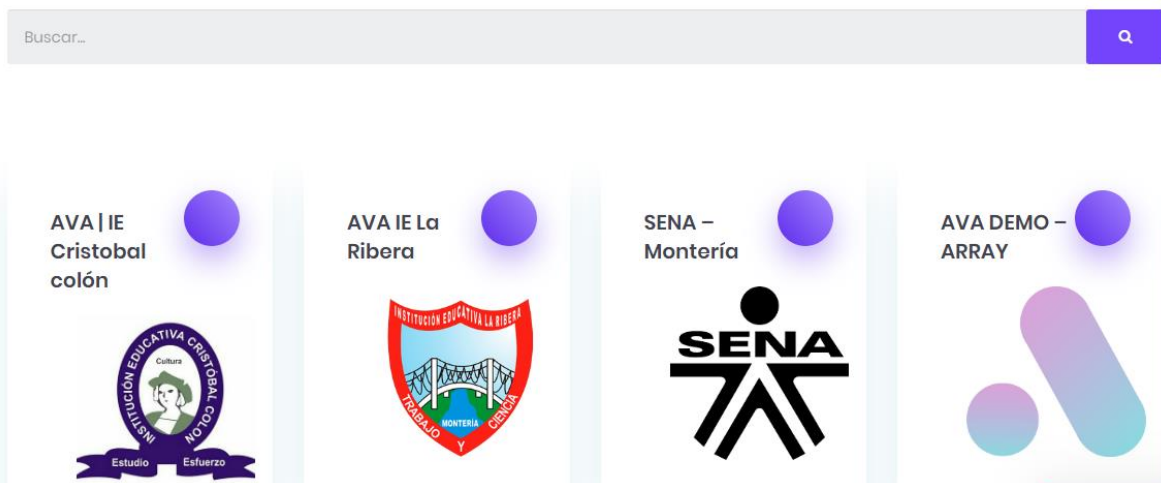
Buscar...

AVA | IE Cristobal colón

INSTITUCIÓN EDUCATIVA CRISTÓBAL COLÓN
Cultura
Estudio Esfuerzo

AVA IE La Ribera

INSTITUCIÓN EDUCATIVA LA RIBERA
TRABAJO Y CIENCIA
MONTERÍA

SENA – Montería

SENA

AVA DEMO – ARRAY